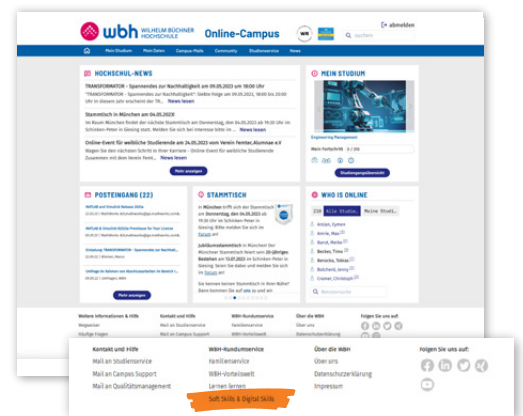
wbh WILHELM BÜCHNER HOCHSCHULE Online-Campus

abmelden

Suchen

Mein Studium Mein Daten Campus-Mails Community Studienservice News

HOCHSCHUL-NEWS

TRANSFORMATOR - Spannendes zur Nachhaltigkeit am 09.05.2023 um 18:00 Uhr

"TRANSFORMATOR - Spannendes zur Nachhaltigkeit": Siebte Folge am 09.05.2023, von 18:00 bis 20:00 Uhr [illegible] News lesen

Stammtisch in München am 04.05.2023

Im Raum München findet der nächste Stammtisch am Donnerstag, den 04.05.2023 um 19:00 Uhr im Schiiken-Peter in Giesing statt. Melden Sie sich bei Interesse bitte im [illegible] News lesen

Online-Event für weibliche Studierende am 24.05.2023 vom Verein Femtec.Alumnae e.V

Begeben Sie den nächsten Schritt in Ihrer Karriere - Online-Event für weibliche Studierende Zusammen mit dem Verein Femt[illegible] News lesen

Mehr anzeigen

MEIN STUDIUM

Engineering Management

Mein Fortschritt

Studiengangsübersicht

POSTEINGANG (22)

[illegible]

Mehr anzeigen

STAMMTISCH

In München trifft sich der Stammtisch am Donnerstag, den 04.05.2023 um 19:00 Uhr im Schiiken-Peter in Giesing. Bitte melden Sie sich im Forum an!

Jubiläumsstammtisch in München! Der Münchner Stammtisch feiert sein 20-jähriges Bestehen am 13.07.2023 im Schiiken-Peter in Giesing. Seien Sie dabei und melden Sie sich im Forum an!

Sie kennen keinen Stammtisch in Ihrer Nähe? Dann kommen Sie auf uns zu!

WHO IS ONLINE

Alle Studie... Meine Stud...

Weitere Informationen & Hilfe Kontakt und Hilfe WBH-Rundumservice Über die WBH Folgen Sie uns auf:

Kontakt und Hilfe
Mail an Studienservice
Mail an Campus Support
Mail an Qualitätsmanagement

WBH-Rundumservice
Familienservice
WBH-Vorteilswelt
Lernen lernen
Soft Skills & Digital Skills

Über die WBH
Über uns
Datenschutzerklärung
Impressum

Folgen Sie uns auf: